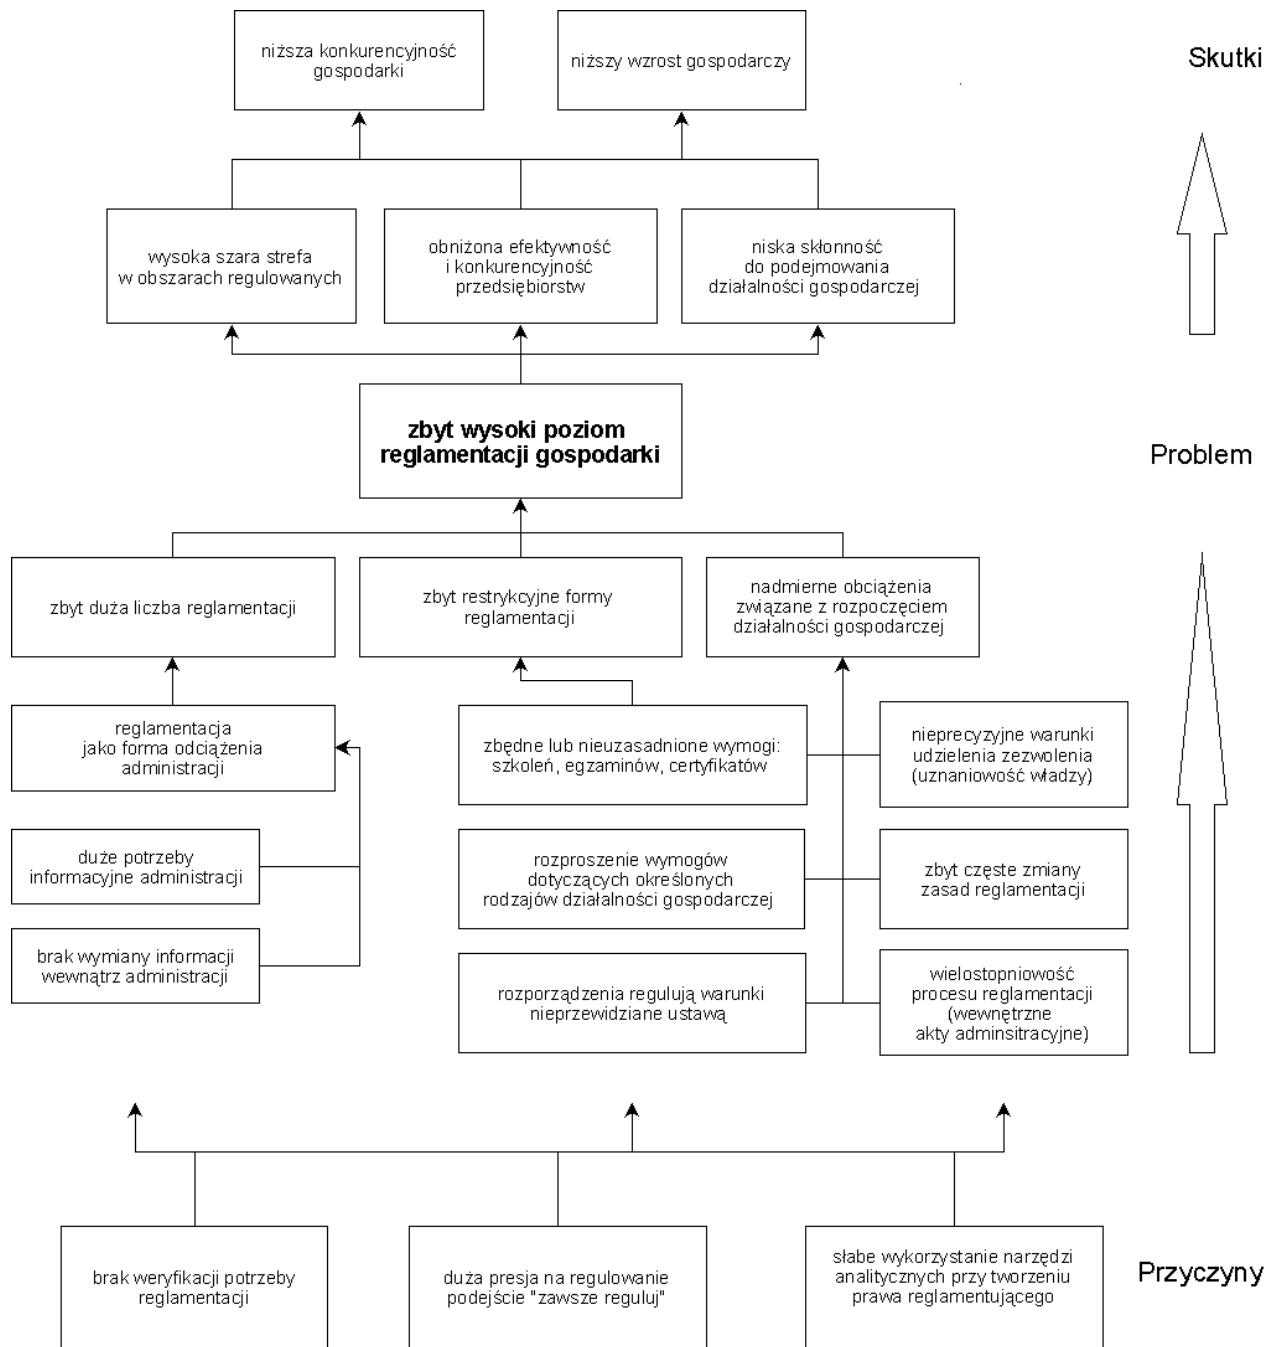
niższa konkurencyjność gospodarki

niższy wzrost gospodarczy

Skutki

wysoka szara strefa w obszarach regulowanych

obniżona efektywność i konkurencyjność przedsiębiorstw

niska skłonność do podejmowania działalności gospodarczej

zbyt wysoki poziom reglamentacji gospodarki

Problem

zbyt duża liczba reglamentacji

zbyt restrykcyjne formy reglamentacji

nadmierne obciążenia związane z rozpoczęciem działalności gospodarczej

reglamentacja jako forma odciążenia administracji

zbędne lub nieuzasadnione wymogi: szkoleń, egzaminów, certyfikatów

nieprecyzyjne warunki udzielenia zezwolenia (uznaniowość władzy)

duże potrzeby informacyjne administracji

rozproszenie wymogów dotyczących określonych rodzajów działalności gospodarczej

zbyt częste zmiany zasad reglamentacji

brak wymiany informacji wewnątrz administracji

rozporządzenia regulują warunki nieprzewidziane ustawą

wielostopniowość procesu reglamentacji (wewnętrzne akty adminsitracyjne)

brak weryfikacji potrzeby reglamentacji

duża presja na regulowanie podejście "zawsze reguluj"

słabe wykorzystanie narzędzi analitycznych przy tworzeniu prawa reglamentującego

Przyczyny